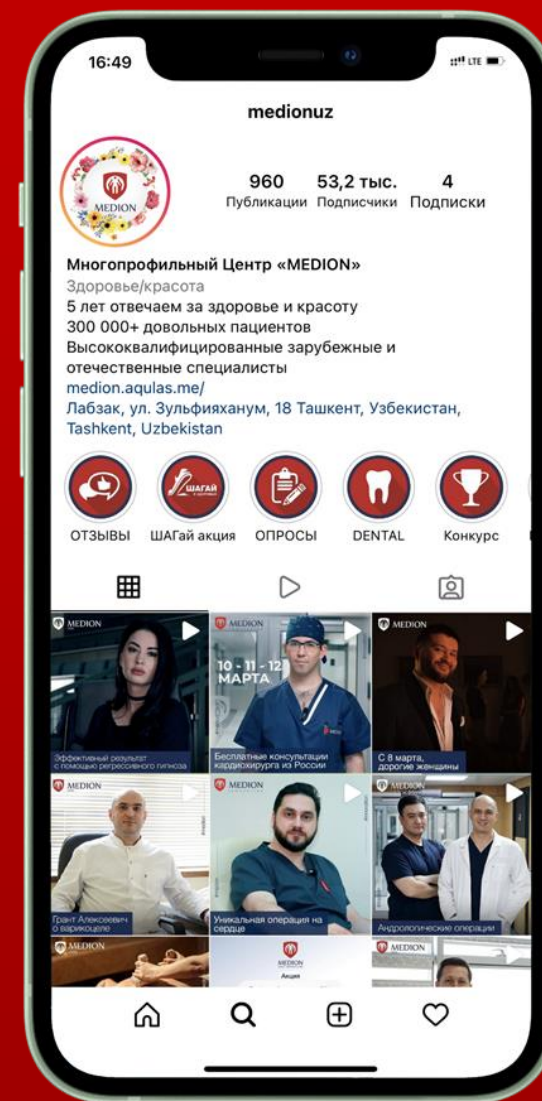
16:49

LTE

medionuz

MEDION

960 Публикации

53,2 тыс. Подписчики

4 Подписки

Многопрофильный Центр «MEDION»
Здоровье/красота
5 лет отвечаем за здоровье и красоту
300 000+ довольных пациентов
Высококвалифицированные зарубежные и отечественные специалисты
medion.aqlas.me/
Лабзак, ул. Зульфияханум, 18 Ташкент, Узбекистан, Tashkent, Uzbekistan

ШАГАЙ

ОТЗЫВЫ

ШАГай акция

ОПРОСЫ

DENTAL

Конкурс

MEDION

Эффективный результат с помощью регрессивного гипноза

MEDION

10 - 11 - 12 МАРТА

Бесплатные консультации кардиохирурга из России

MEDION

С 8 марта, дорогие женщины

MEDION

Грант Алексеевич о варикоцеле

MEDION

Уникальная операция на сердце

MEDION

Андрологические операции

MEDION

MEDION

Акция

MEDION